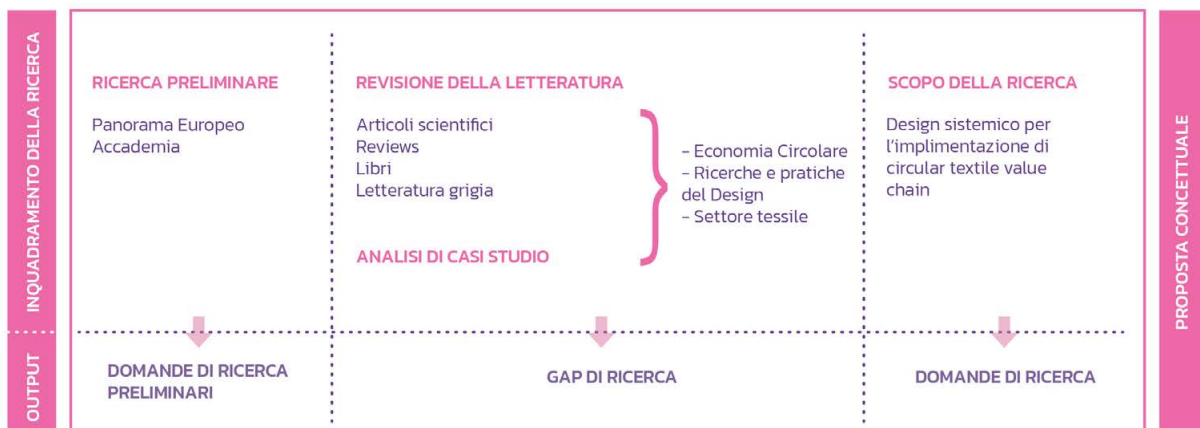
INQUADRAMENTO DELLA RICERCA

RICERCA PRELIMINARE

Panorama Europeo
Accademia

REVISIONE DELLA LETTERATURA

Articoli scientifici
Reviews
Libri
Letteratura grigia

ANALISI DI CASI STUDIO

- Economia Circolare
- Ricerche e pratiche del Design
- Settore tessile

SCOPO DELLA RICERCA

Design sistemico per l'implimentazione di circular textile value chain

PROPOSTA CONCETTUALE

OUTPUT

DOMANDE DI RICERCA PRELIMINARI

GAP DI RICERCA

DOMANDE DI RICERCA